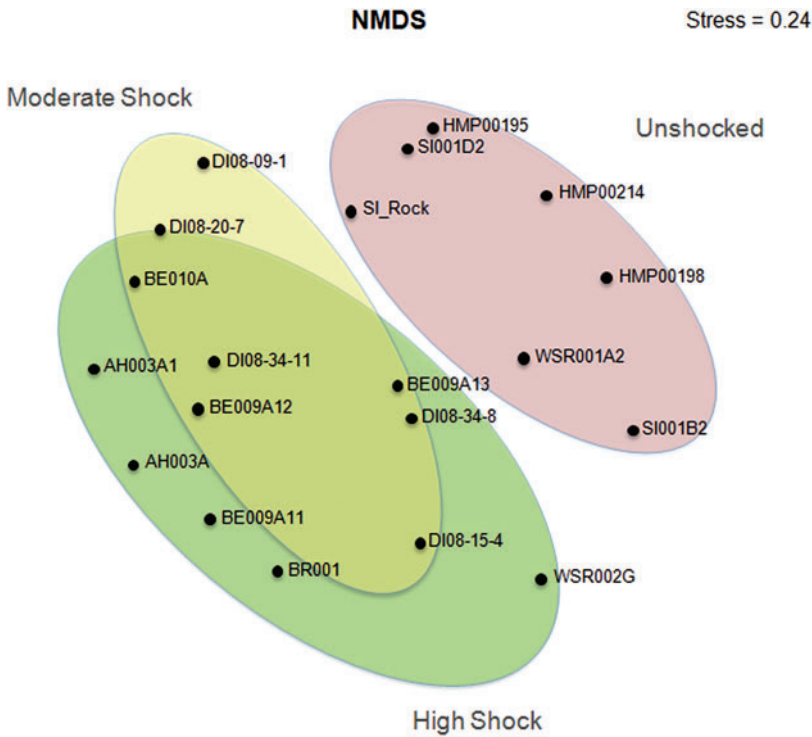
NMDS

Stress = 0.24

Moderate Shock

Unshocked

HMP00195
SI001D2
DI08-09-1
HMP00214
SI_Rock
DI08-20-7
HMP00198
BE010A
WSR001A2
AH003A1
DI08-34-11
BE009A13
BE009A12
DI08-34-8
SI001B2
AH003A
BE009A11
DI08-15-4
BR001
WSR002G

High Shock